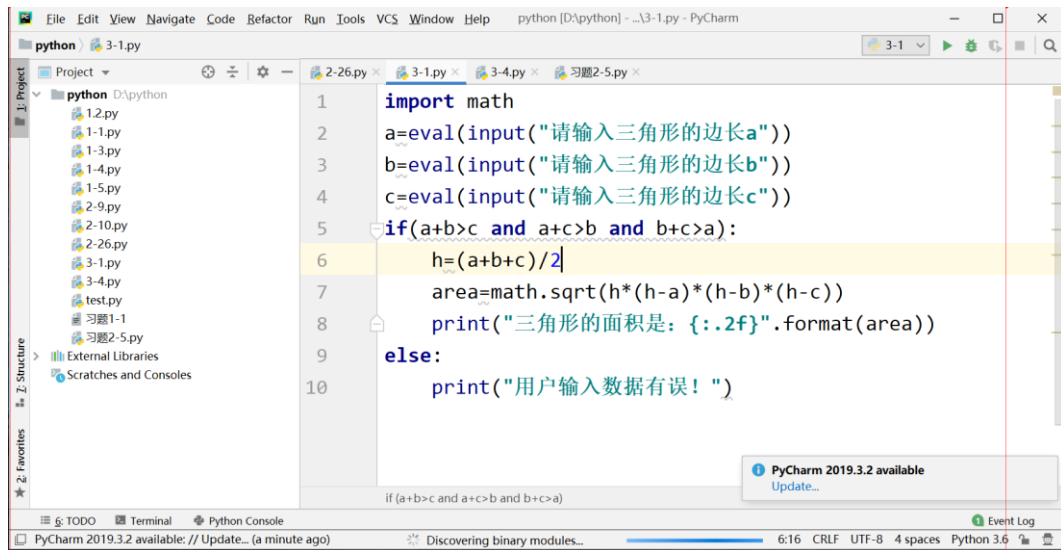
File Edit View Navigate Code Refactor Run Tools VCS Window Help python [D:\python] - ...\3-1.py - PyCharm

python 3-1.py

3-1

1: Project

Project

python D:\python
1.2.py
1-1.py
1-3.py
1-4.py
1-5.py
2-9.py
2-10.py
2-26.py
3-1.py
3-4.py
test.py
习题1-1
习题2-5.py
External Libraries
Scratches and Consoles

2-26.py 3-1.py 3-4.py 习题2-5.py

1 import math
2 a=eval(input("请输入三角形的边长a"))
3 b=eval(input("请输入三角形的边长b"))
4 c=eval(input("请输入三角形的边长c"))
5 if(a+b>c and a+c>b and b+c>a):
6     h=(a+b+c)/2
7     area=math.sqrt(h*(h-a)*(h-b)*(h-c))
8     print("三角形的面积是：{:.2f}".format(area))
9 else:
10     print("用户输入数据有误！")

if (a+b>c and a+c>b and b+c>a)

Z: Structure

2: Favorites

PyCharm 2019.3.2 available
Update...

6: TODO Terminal Python Console Event Log

PyCharm 2019.3.2 available: // Update... (a minute ago) Discovering binary modules... 6:16 CRLF UTF-8 4 spaces Python 3.6